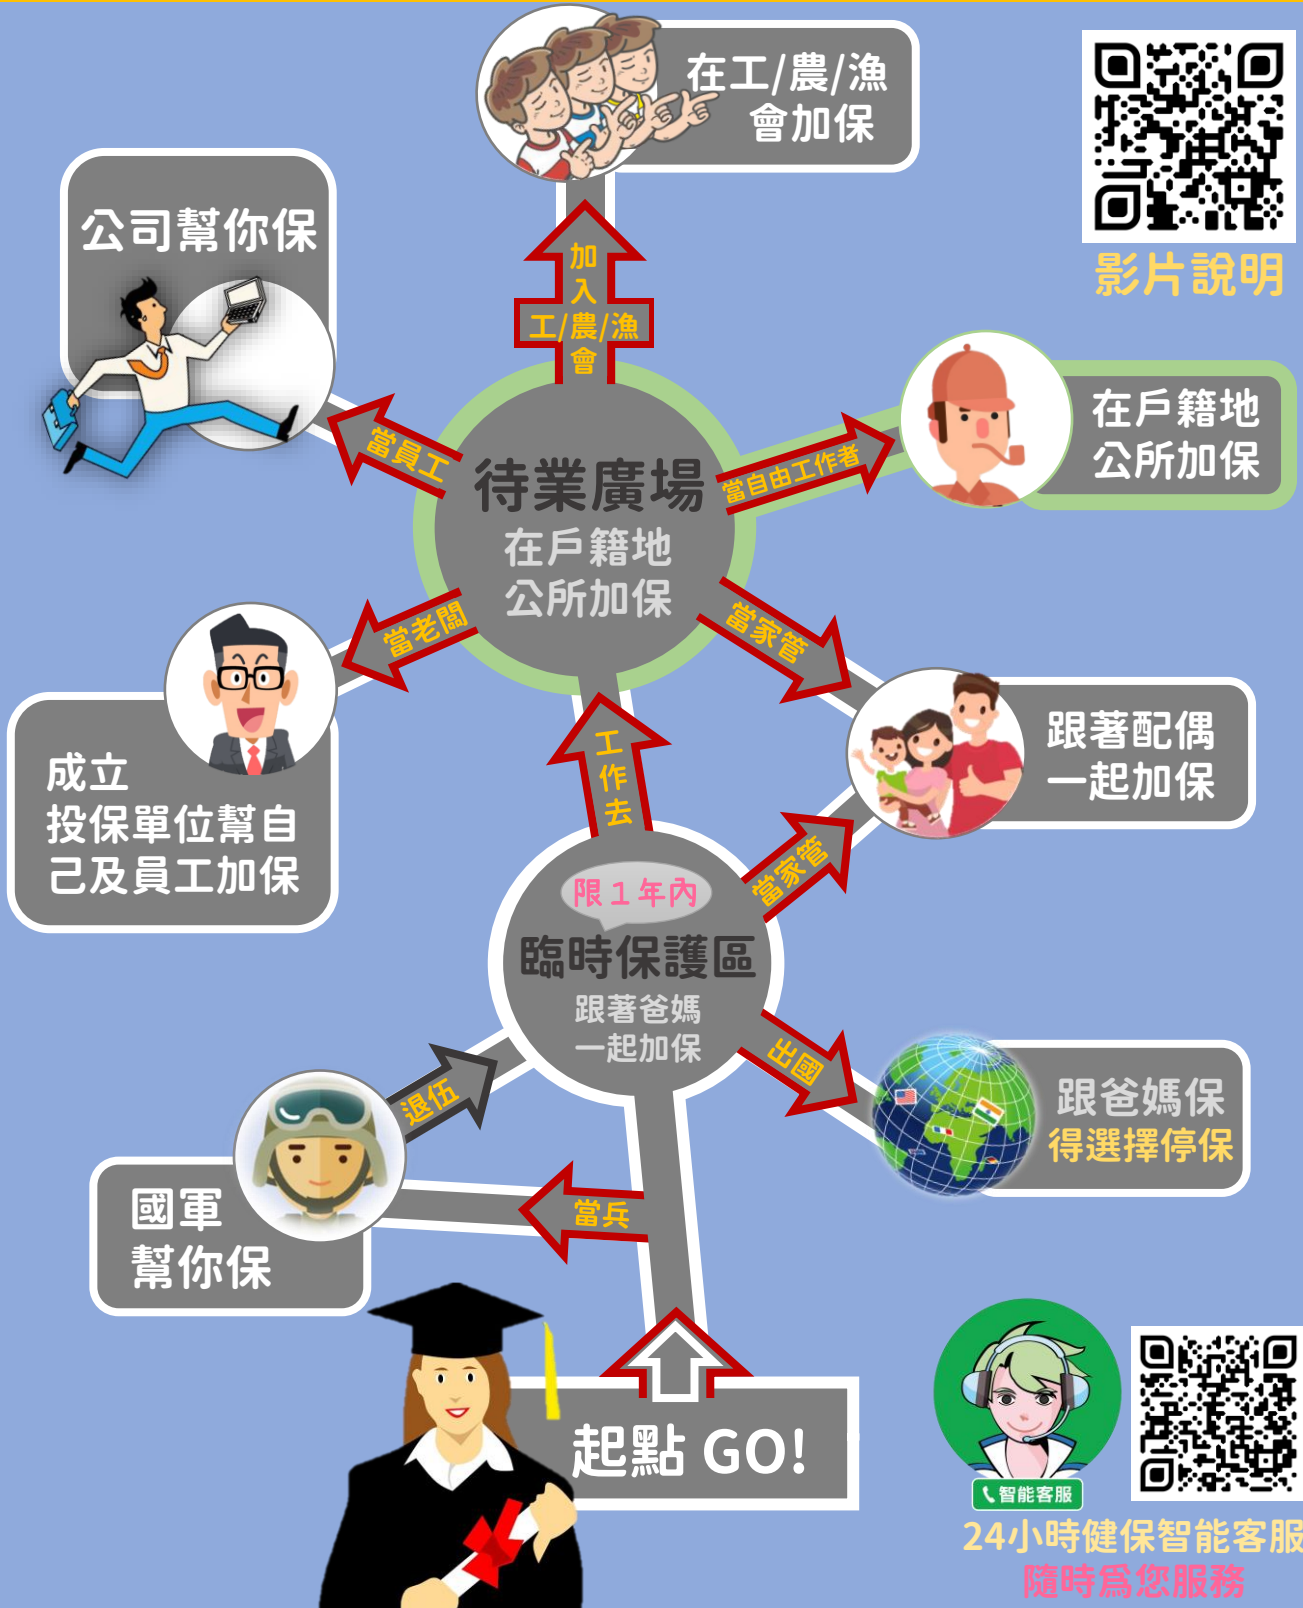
在工/農/漁
會加保

影片說明

公司幫你保

加
入
工/農/漁
會

在戶籍地
公所加保

當員工

待業廣場
在戶籍地
公所加保

當自由工作者

當老闆

當家管

跟著配偶
一起加保

工
作
去

成立
投保單位幫自
己及員工加保

當家管

限1年內
臨時保護區
跟著爸媽
一起加保

出國

跟爸媽保
得選擇停保

退伍

國軍
幫你保

當兵

起點 GO!

智能客服
24小時健保智能客服
隨時爲您服務